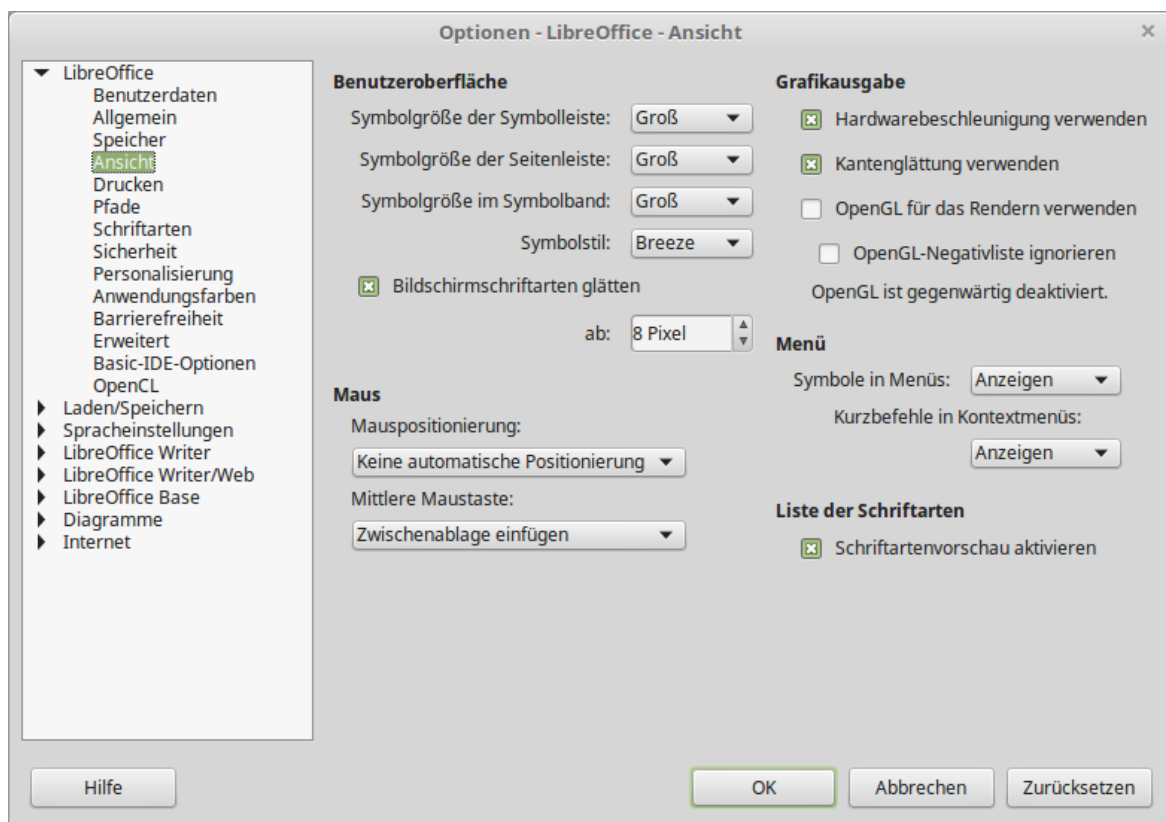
Optionen - LibreOffice - Ansicht

LibreOffice
Benutzerdaten
Allgemein
Speicher
Ansicht
Drucken
Pfade
Schriftarten
Sicherheit
Personalisierung
Anwendungsfarben
Barrierefreiheit
Erweitert
Basic-IDE-Optionen
OpenCL
Laden/Speichern
Spracheinstellungen
LibreOffice Writer
LibreOffice Writer/Web
LibreOffice Base
Diagramme
Internet

Benutzeroberfläche
Symbolgröße der Symbolleiste: Groß
Symbolgröße der Seitenleiste: Groß
Symbolgröße im Symbolband: Groß
Symbolstil: Breeze
Bildschirmschriftarten glätten
ab: 8 Pixel

Maus
Mauspositionierung:
Keine automatische Positionierung
Mittlere Maustaste:
Zwischenablage einfügen

Grafikausgabe
Hardwarebeschleunigung verwenden
Kantenglättung verwenden
OpenGL für das Rendern verwenden
OpenGL-Negativliste ignorieren
OpenGL ist gegenwärtig deaktiviert.

Menü
Symbole in Menüs: Anzeigen
Kurzbefehle in Kontextmenüs:
Anzeigen

Liste der Schriftarten
Schriftartenvorschau aktivieren

Hilfe
OK
Abbrechen
Zurücksetzen